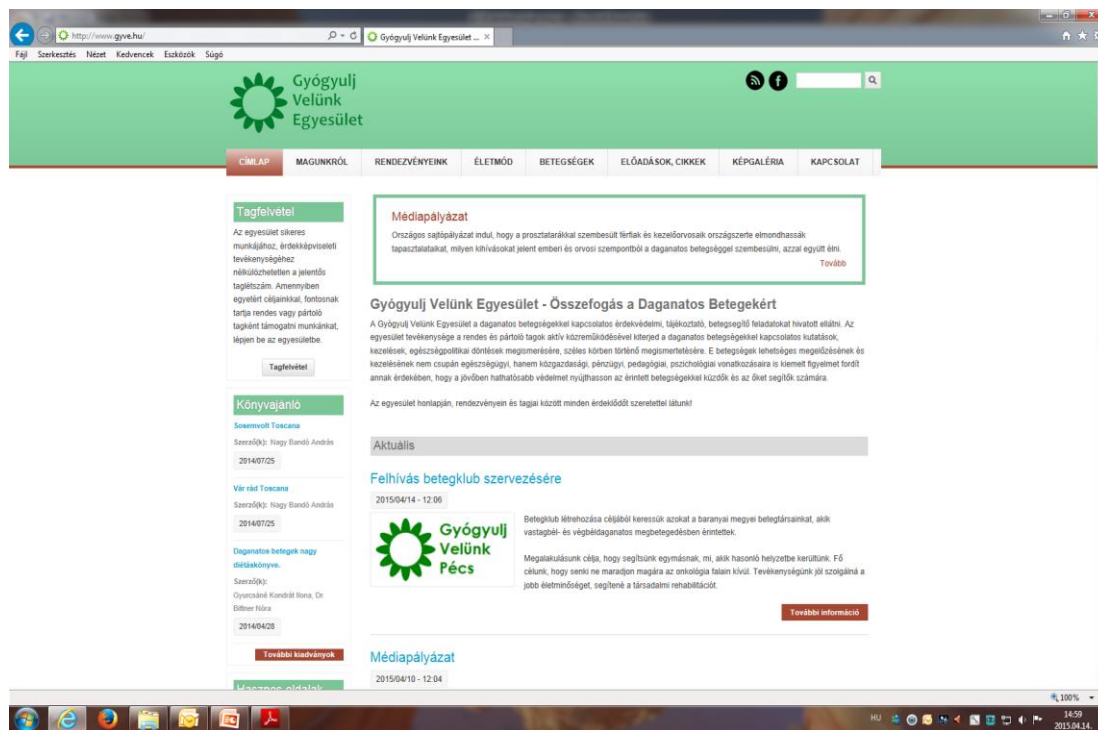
http://www.gyve.hu/
Gyógyulj Velünk Egyesület ... ×
Fájl Szerkesztés Nézet Kedvencek Eszközök Súgó

Gyógyulj Velünk Egyesület

CÍMLAP MAGUNKRÓL RENDEZVÉNYEINK ÉLETMÓD BETEGSÉGEK ELŐADÁSOK, CIKKEK KÉPGALÉRIA KAPCSOLAT

Tagfelvétel
Az egyesület sikeres munkájához, érdekképviseleti tevékenységéhez nélkülözhetetlen a jelentős taglétszám. Amennyiben egyetért céljainkkal, fontosnak tartja rendes vagy pártoló tagként támogatni munkánkat, lépjen be az egyesületbe.
Tagfelvétel

Könyvajánló
Soemvolt Toscana
Szerző(k): Nagy Bandó András
2014/07/25
Vár rád Toscana
Szerző(k): Nagy Bandó András
2014/07/25
Daganatos betegek nagy diétáskönyve.
Szerző(k): Gyurcsáné Kondrát Ilona, Dr Bittner Nóra
2014/04/28
További kiadványok
Hasznos oldalak

Médiapályázat
Országos sajtópályázat indul, hogy a prosztatarákkal szembesült férfiak és kezelőorvosaik országszerte elmondhassák tapasztalataikat, milyen kihívásokat jelent emberi és orvosi szempontból a daganatos betegséggel szembesülni, azzal együtt élni.
Tovább

Gyógyulj Velünk Egyesület - Összefogás a Daganatos Betegekért
A Gyógyulj Velünk Egyesület a daganatos betegségekkel kapcsolatos érdekvédelmi, tájékoztató, betegsegítő feladatokat hivatott ellátni. Az egyesület tevékenysége a rendes és pártoló tagok aktív közreműködésével kiterjed a daganatos betegségekkel kapcsolatos kutatások, kezelések, egészségpolitikai döntések megismerésére, széles körben történő megismertetésére. E betegségek lehetséges megelőzésének és kezelésének nem csupán egészségügyi, hanem közgazdasági, pénzügyi, pedagógiai, pszichológiai vonatkozásaira is kiemelt figyelmet fordít annak érdekében, hogy a jövőben hathatósabb védelmet nyújthasson az érintett betegségekkel küzdők és az őket segítők számára.

Az egyesület honlapján, rendezvényein és tagjai között minden érdeklődőt szeretettel látunk!

Aktuális

Felhívás betegklub szervezésére
2015/04/14 - 12:06
Gyógyulj Velünk Pécs
Betegklub létrehozása céljából keressük azokat a baranyai megyei betegtársainkat, akik vastagbél- és végbéldaganatos megbetegedésben érintettek.

Megalakulásunk célja, hogy segítsünk egymásnak, mi, akik hasonló helyzetbe kerültünk. Fő célunk, hogy senki ne maradjon magára az onkológia falain kívül. Tevékenységünk jól szolgálná a jobb életminőséget, segítené a társadalmi rehabilitációt.
További információ

Médiapályázat
2015/04/10 - 12:04

100%
HU 14:59 2015.04.14.